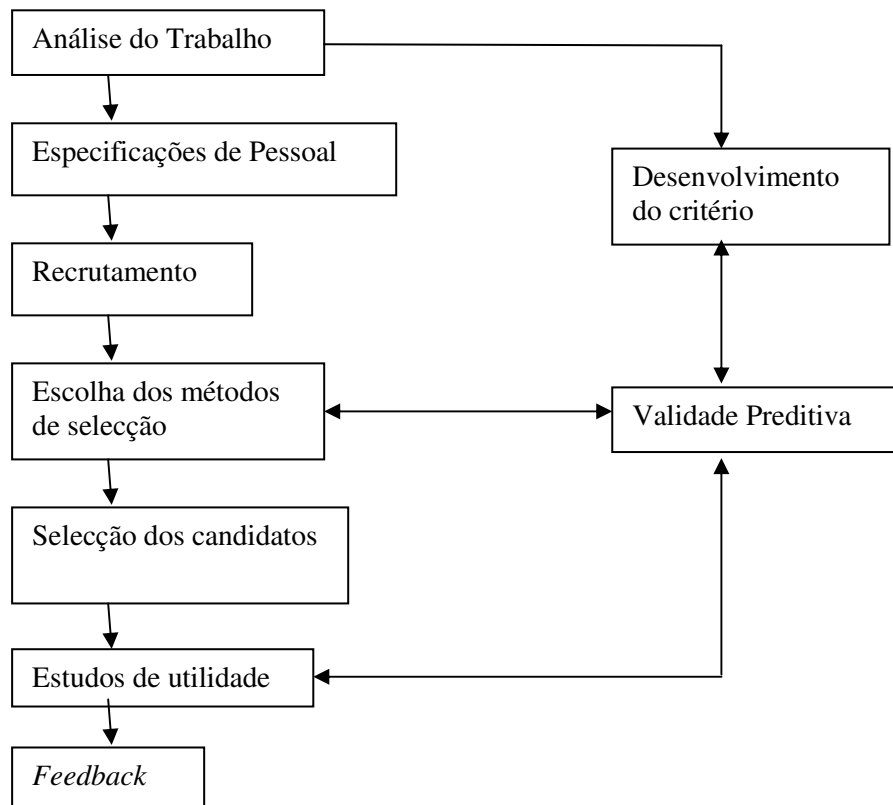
Análise do Trabalho

Especificações de Pessoal

Recrutamento

Escolha dos métodos de selecção

Selecção dos candidatos

Estudos de utilidade

*Feedback*

Desenvolvimento do critério

Validade Preditiva